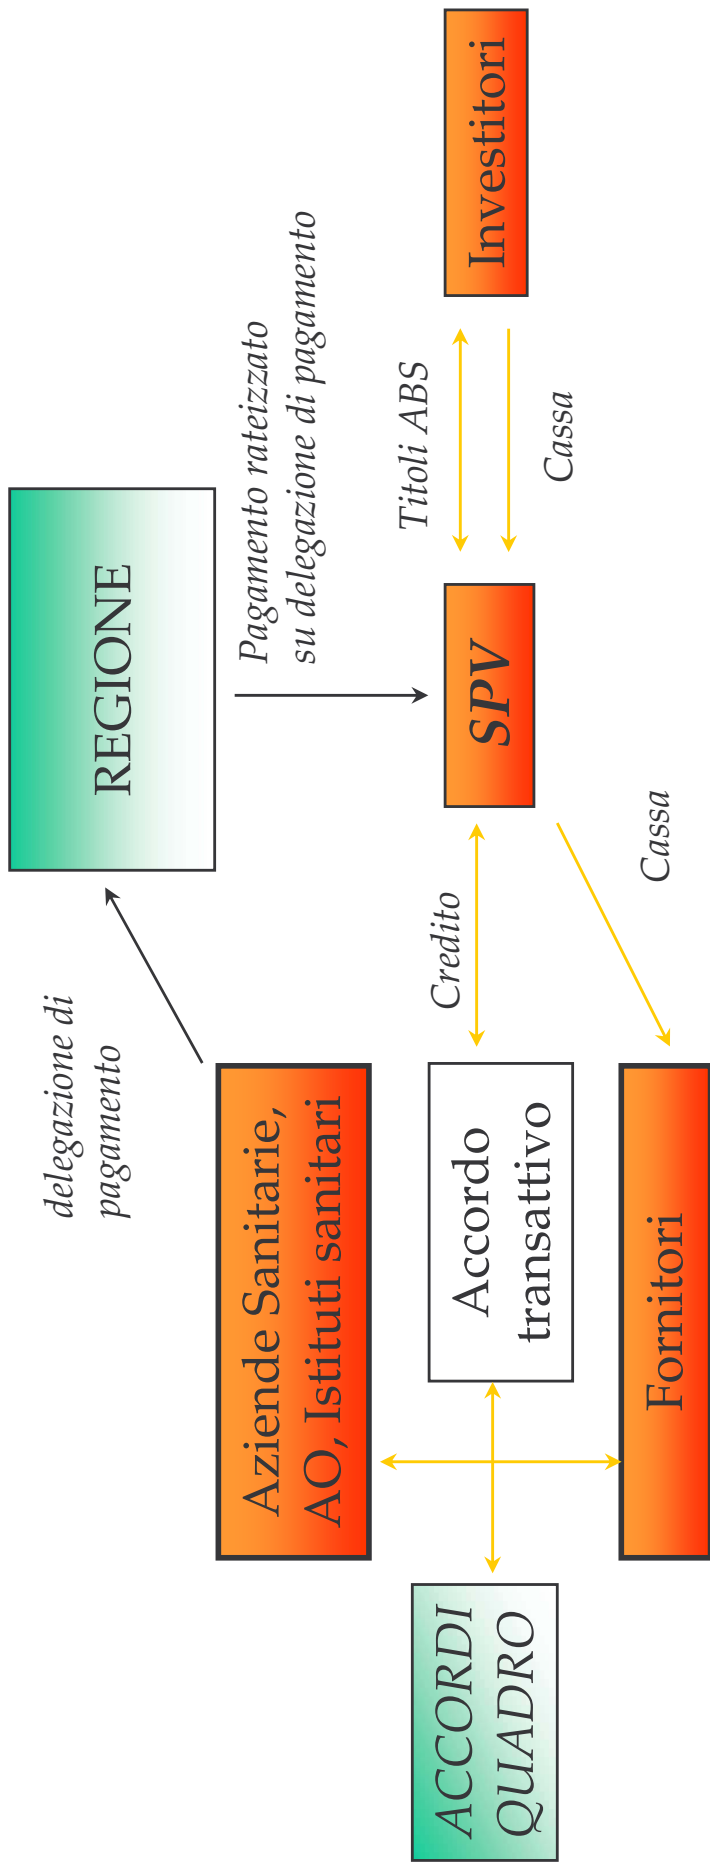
Investitori

Pagamento rateizzato su delegazione di pagamento

Titoli ABS

Cassa

REGIONE

SPV

Cassa

Credito

delegazione di pagamento

Aziende Sanitarie, AO, Istituti sanitari

Accordo transattivo

Fornitori

ACCORDI QUADRO